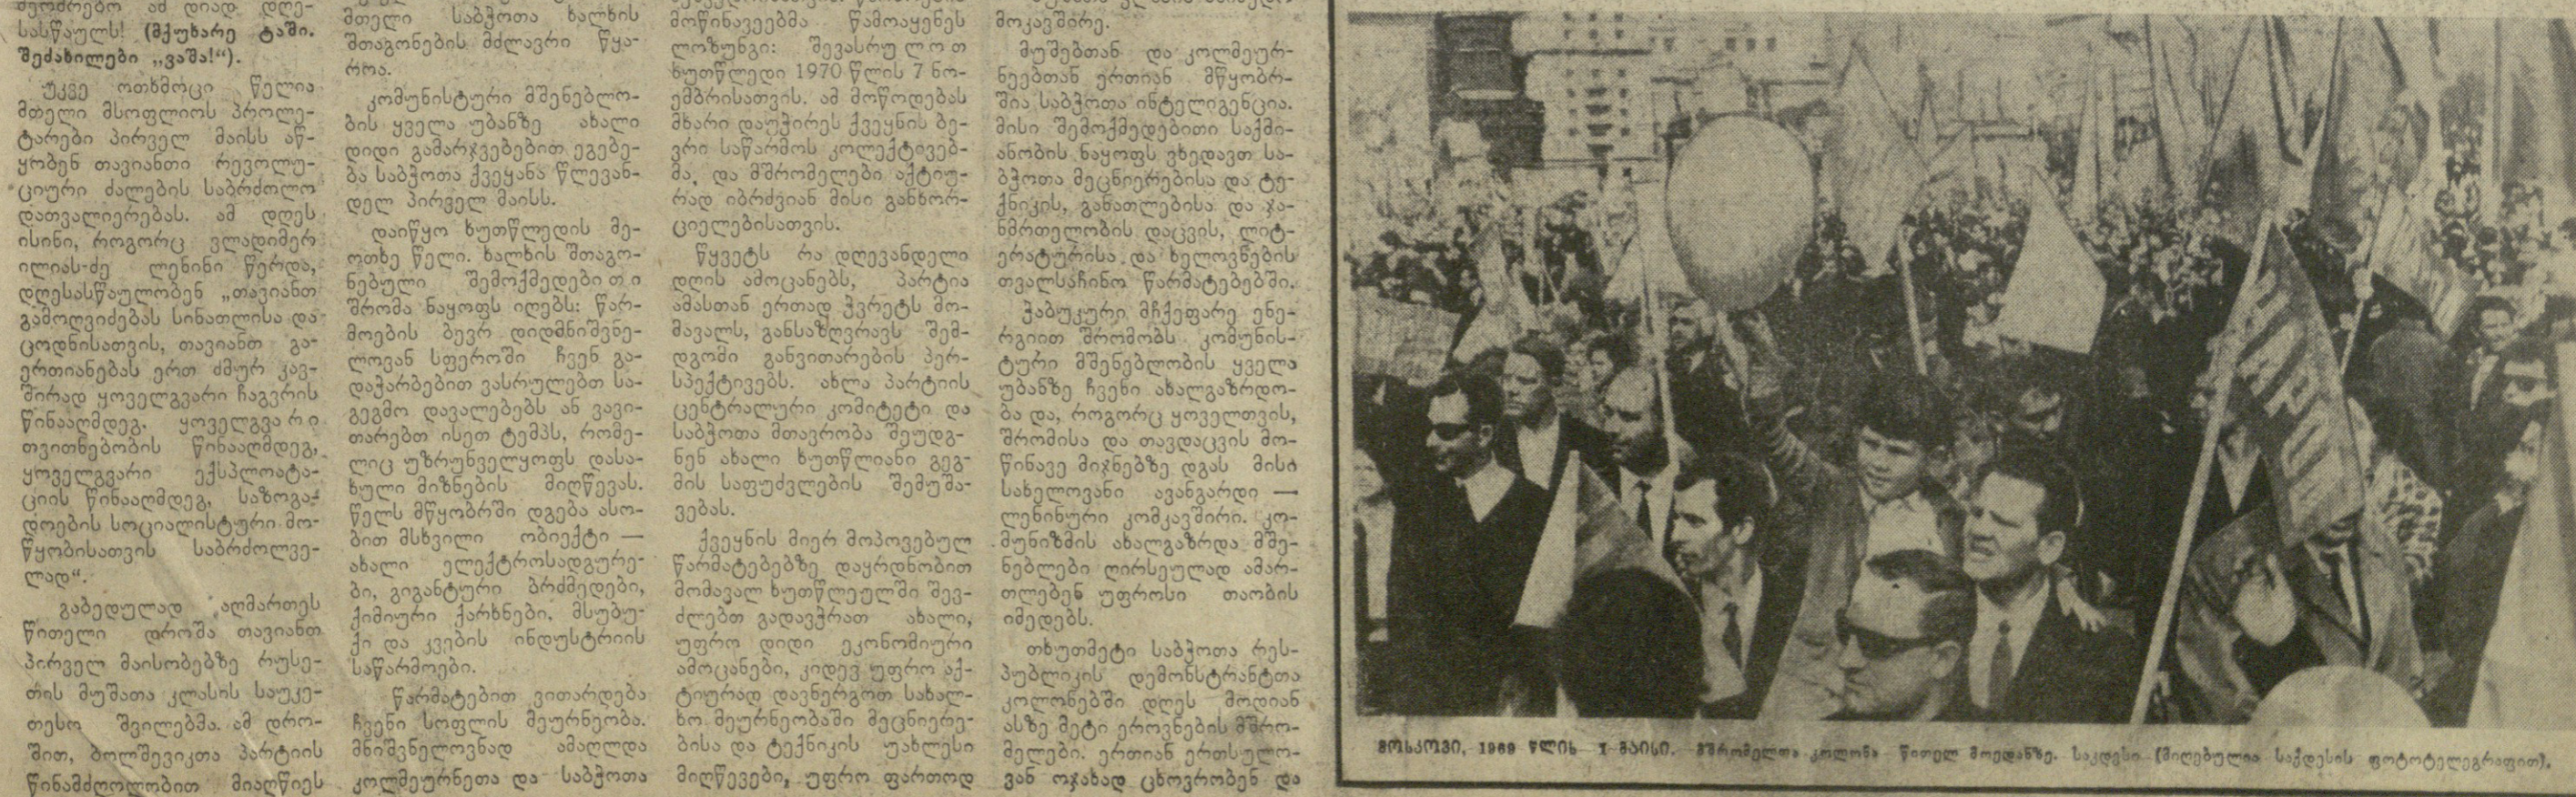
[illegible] ამ დიდ დღესასწაულს! (მქუხარე ტაში. შეძახილები „ვაშა!").

უკვე ოთხმოცი წელია მთელი მსოფლიოს პროლეტარები პირველ მაისს აწყობენ თავიანთი რევოლუციური ძალების საბრძოლო დათვალიერებას. ამ დღეს ისინი, როგორც ვლადიმერ ილიას-ძე ლენინი წერდა, დღესასწაულობენ „თავიანთ გამოღვიძებას სინათლისა და ცოდნისათვის, თავიანთ გაერთიანებას ერთ ძმურ კავშირად ყოველგვარი ჩაგვრის წინააღმდეგ, ყოველგვარი თვითნებობის წინააღმდეგ, ყოველგვარი ექსპლოატაციის წინააღმდეგ, საზოგადოების სოციალისტური მოწყობისათვის საბრძოლველად".

გაბედულად აღმართეს წითელი დროშა თავიანთ პირველ მაისობებზე რუსეთის მუშათა კლასის საუკეთესო შვილებმა. ამ დროიდან, ბოლშევიკთა პარტიის წინამძღოლობით მიაღწიეს

მთელი საბჭოთა ხალხის შთაგონების მძლავრი წყარო.

კომუნისტური მშენებლობის ყველა უბანზე ახალი დიდი გამარჯვებებით ეგებება საბჭოთა ქვეყანა წლევანდელ პირველ მაისს.

დაიწყო ხუთწლედის მეოთხე წელი. ხალხის შთაგონებული შემოქმედებითი შრომა ნაყოფს იღებს: წარმოების ბევრ დიდმნიშვნელოვან სფეროში ჩვენ გადაჭარბებით ვასრულებთ საგეგმო დავალებებს ან ვაცილებთ ისეთ ტემპს, რომელიც უზრუნველყოფს დასახული მიზნების მიღწევას. წელს მწყობრში დგება ასობით მსხვილი ობიექტი — ახალი ელექტროსადგურები, გიგანტური ბრძმედები, ქიმიური ქარხნები, მსუბუქი და კვების ინდუსტრიის საწარმოები.

წარმატებით ვითარდება ჩვენი სოფლის მეურნეობა. მნიშვნელოვნად ამაღლდა კოლმეურნეთა და საბჭოთა

მოწინავეებმა წამოაყენეს ლოზუნგი: შევასრულოთ ხუთწლედი 1970 წლის 7 ნოემბრისათვის. ამ მოწოდებას მხარი დაუჭირეს ქვეყნის ბევრი საწარმოს კოლექტივებმა, და მშრომელები აქტიურად იბრძვიან მისი განხორციელებისათვის.

წყვეტს რა დღევანდელი დღის ამოცანებს, პარტია ამასთან ერთად ჭვრეტს მომავალს, განსაზღვრავს შემდგომი განვითარების პერსპექტივებს. ახლა პარტიის ცენტრალური კომიტეტი და საბჭოთა მთავრობა შეუდგნენ ახალი ხუთწლიანი გეგმის საფუძვლების შემუშავებას.

ქვეყნის მიერ მოპოვებულ წარმატებებზე დაყრდნობით მომავალ ხუთწლედში შევძლებთ გადავჭრათ ახალი, უფრო დიდი ეკონომიური ამოცანები, კიდევ უფრო აქტიურად დავნერგოთ სახალხო მეურნეობაში მეცნიერებისა და ტექნიკის უახლესი მიღწევები, უფრო ფართოდ

მოკავშირე.

მუშებთან და კოლმეურნეებთან ერთიან მწყობრშია საბჭოთა ინტელიგენცია. მისი შემოქმედებითი საქმიანობის ნაყოფს ვხედავთ საბჭოთა მეცნიერებისა და ტექნიკის, განათლებისა და ჯანმრთელობის დაცვის, ლიტერატურისა და ხელოვნების თვალსაჩინო წარმატებებში.

ჭაბუკური მიქნეფარე ენერგიით შრომობს კომუნისტური მშენებლობის ყველა უბანზე ჩვენი ახალგაზრდობა და, როგორც ყოველთვის, შრომისა და თავდაცვის მოწინავე მიჯნებზე დგას მისი სახელოვანი ავანგარდი — ლენინური კომკავშირი. კომუნიზმის ახალგაზრდა მშენებლები ღირსეულად ამართლებენ უფროსი თაობის იმედებს.

თხუთმეტი საბჭოთა რესპუბლიკის დემონსტრანტთა კოლონებში დღეს მოდიან ასზე მეტი ეროვნების მშრომელები. ერთიან ერთსულოვან ოჯახად ცხოვრობენ და

მოსკოვი, 1969 წლის 1 მაისი. მშრომელთა კოლონა წითელ მოედანზე. საქტასი (მიღებულია საქტასის ფოტოტელეგრაფით).